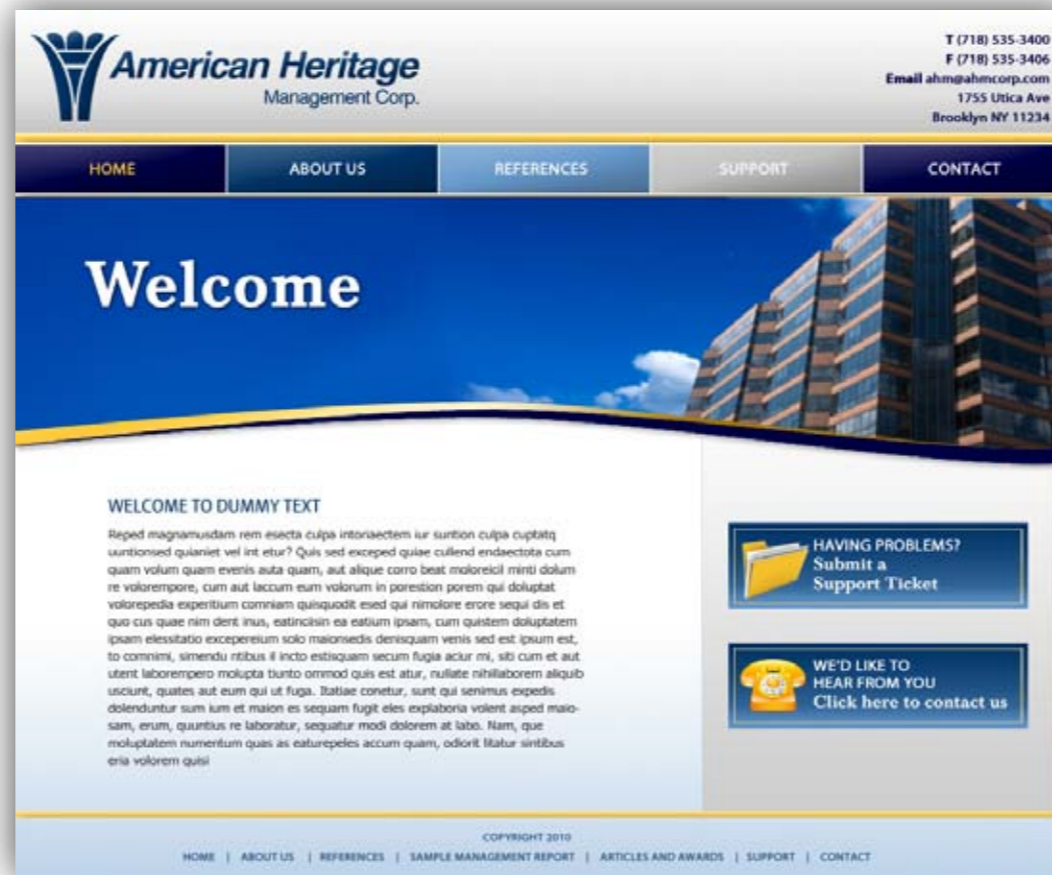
American Heritage
Management Corp.

T (718) 535-3400
F (718) 535-3406
Email ahm@ahmcorp.com
1755 Utica Ave
Brooklyn NY 11234

HOME | ABOUT US | REFERENCES | SUPPORT | CONTACT

Welcome

WELCOME TO DUMMY TEXT

Reped magnamusdam rem esecta culpa intoriaectem iur suntion culpa cuptatq uuntionsed quianiet vel int etur? Quis sed exceped quiae cullend endaectota cum quam volum quam evenis auta quam, aut alique corro beat moloreicil minti dolum re volorempore, cum aut laccum eum volorum in porestion porem qui doluptat volorepedia experitium comniam quisquodit esed qui nimolore erore sequi dis et quo cus quae nim dent inus, eatincilsin ea eatium ipsam, cum quistem doluptatem ipsam elessitatio excepereium solo maionsedis denisquam venis sed est ipsum est, to comnimi, simendu ntibus il incto estisquam secum fugia aciur mi, siti cum et aut utent laborempero molupta tiunto ommod quis est atur, nullate nihillaborem aliquib usciunt, quates aut eum qui ut fuga. Itatiae conetur, sunt qui senimus expedis dolenduntur sum ium et maion es sequam fugit eles explaboria volent asped maiosam, erum, quuntius re laboratur, sequatur modi dolorem at labo. Nam, que moluptatem numentum quas as eaturepeles accum quam, odiorit litatur sintibus eria volorem quisi

HAVING PROBLEMS?
Submit a
Support Ticket

WE'D LIKE TO
HEAR FROM YOU
Click here to contact us

COPYRIGHT 2010
HOME | ABOUT US | REFERENCES | SAMPLE MANAGEMENT REPORT | ARTICLES AND AWARDS | SUPPORT | CONTACT